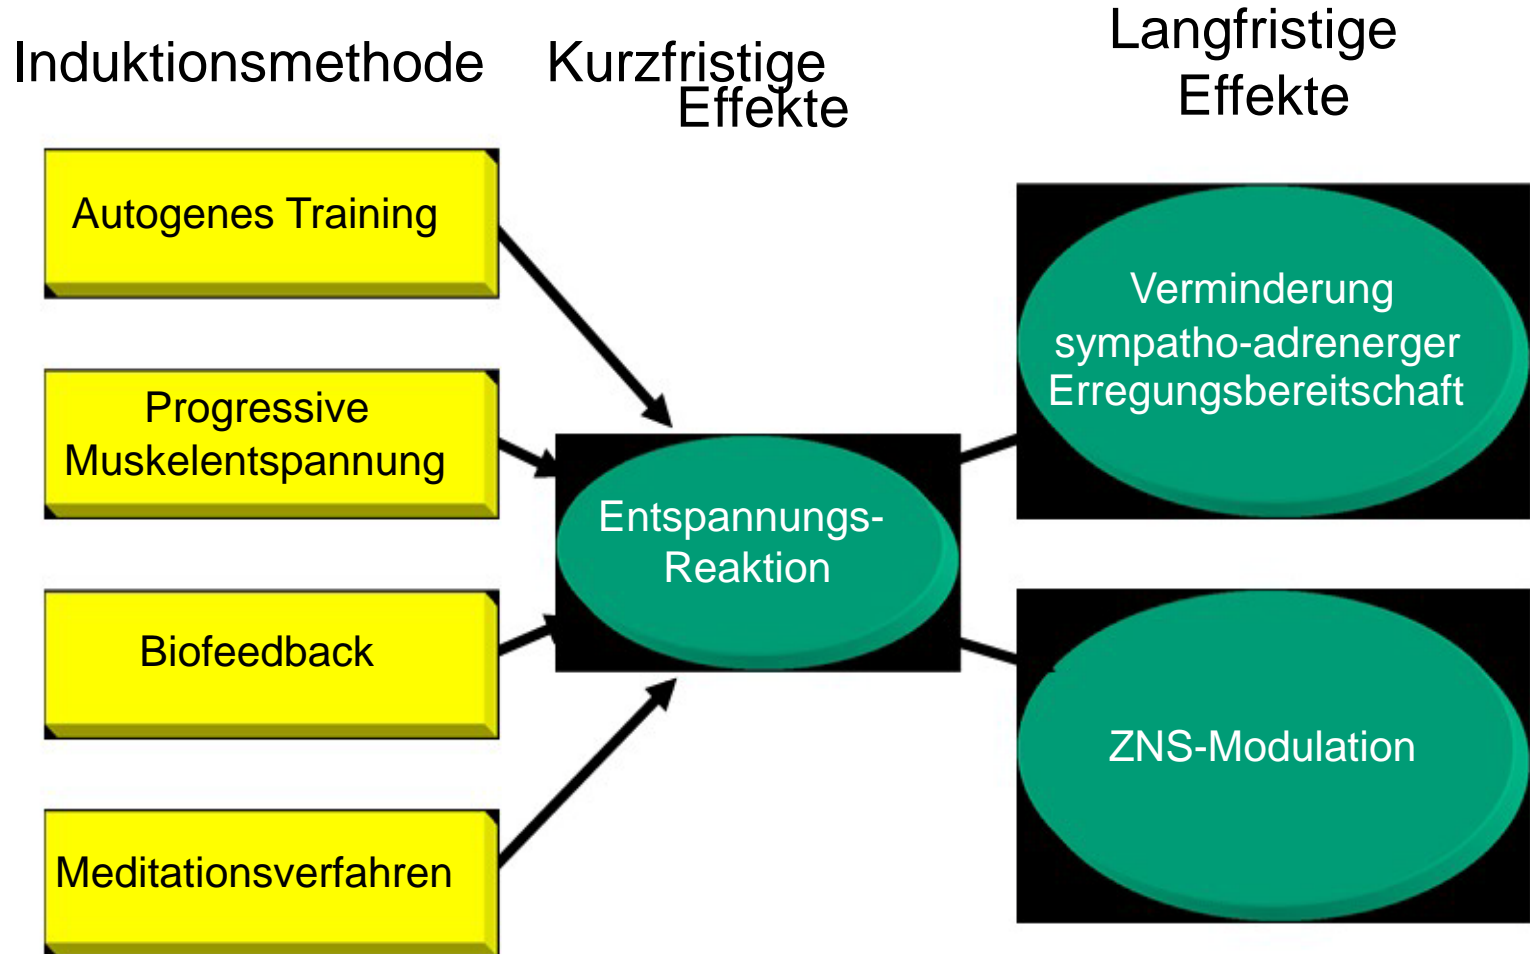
Induktionsmethode

Kurzfristige Effekte

Langfristige Effekte

Autogenes Training

Progressive Muskelentspannung

Biofeedback

Meditationsverfahren

Entspannungs-Reaktion

Verminderung sympatho-adrenerger Erregungsbereitschaft

ZNS-Modulation